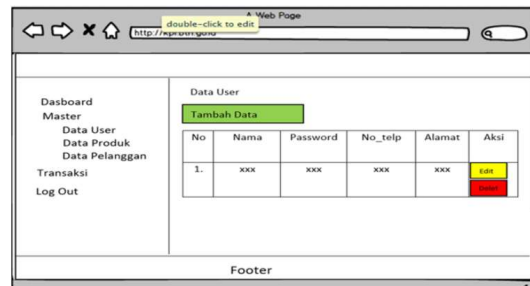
A Web Page

double-click to edit

http://kprbtn.gold

Dasboard
Master
Data User
Data Produk
Data Pelanggan
Transaksi
Log Out

Data User

Tambah Data

| No | Nama | Password | No_telp | Alamat | Aksi |
|---|---|---|---|---|---|
| 1. | xxx | xxx | xxx | xxx | Edit Delet |

Footer